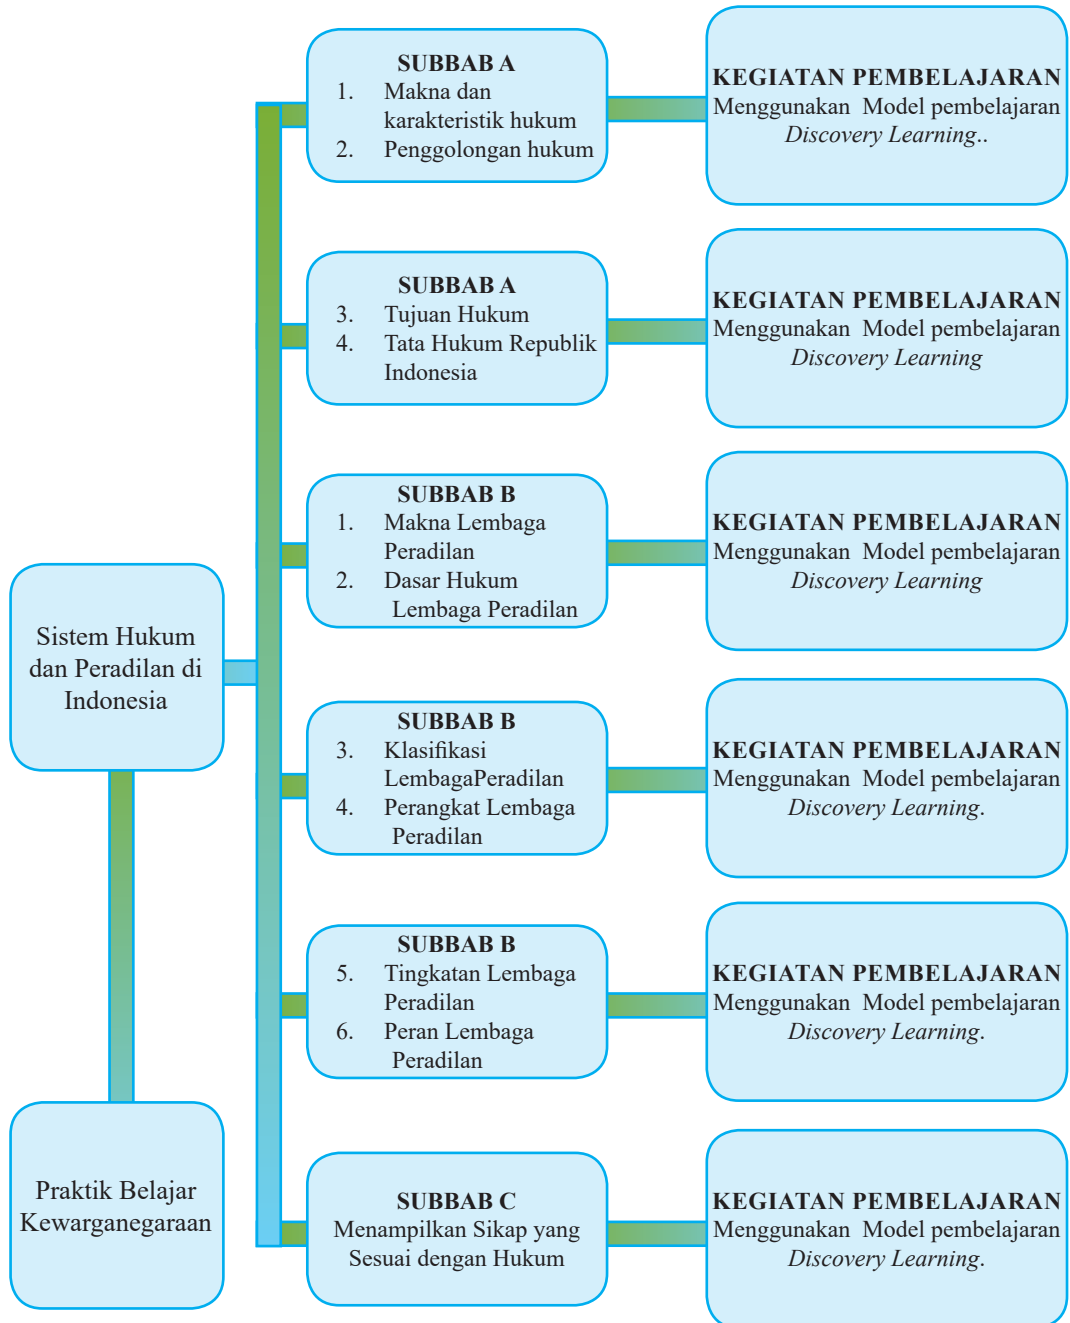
Sistem Hukum dan Peradilan di Indonesia

Praktik Belajar Kewarganegaraan

SUBBAB A
1. Makna dan karakteristik hukum
2. Penggolongan hukum

KEGIATAN PEMBELAJARAN
Menggunakan Model pembelajaran *Discovery Learning*..

SUBBAB A
3. Tujuan Hukum
4. Tata Hukum Republik Indonesia

KEGIATAN PEMBELAJARAN
Menggunakan Model pembelajaran *Discovery Learning*

SUBBAB B
1. Makna Lembaga Peradilan
2. Dasar Hukum Lembaga Peradilan

KEGIATAN PEMBELAJARAN
Menggunakan Model pembelajaran *Discovery Learning*

SUBBAB B
3. Klasifikasi LembagaPeradilan
4. Perangkat Lembaga Peradilan

KEGIATAN PEMBELAJARAN
Menggunakan Model pembelajaran *Discovery Learning*.

SUBBAB B
5. Tingkatan Lembaga Peradilan
6. Peran Lembaga Peradilan

KEGIATAN PEMBELAJARAN
Menggunakan Model pembelajaran *Discovery Learning*.

SUBBAB C
Menampilkan Sikap yang Sesuai dengan Hukum

KEGIATAN PEMBELAJARAN
Menggunakan Model pembelajaran *Discovery Learning*.